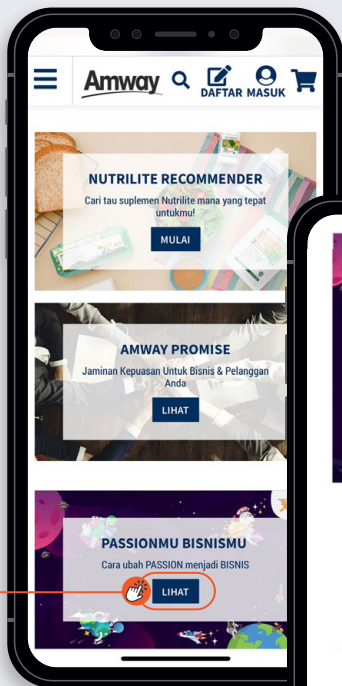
Amway DAFTAR MASUK

NUTRILITE RECOMMENDER

Cari tau suplemen Nutrilite mana yang tepat untukmu!

MULAI

AMWAY PROMISE

Jaminan Kepuasan Untuk Bisnis & Pelanggan Anda

LIHAT

PASSIONMU BISNISMU

Cara ubah PASSION menjadi BISNIS

LIHAT